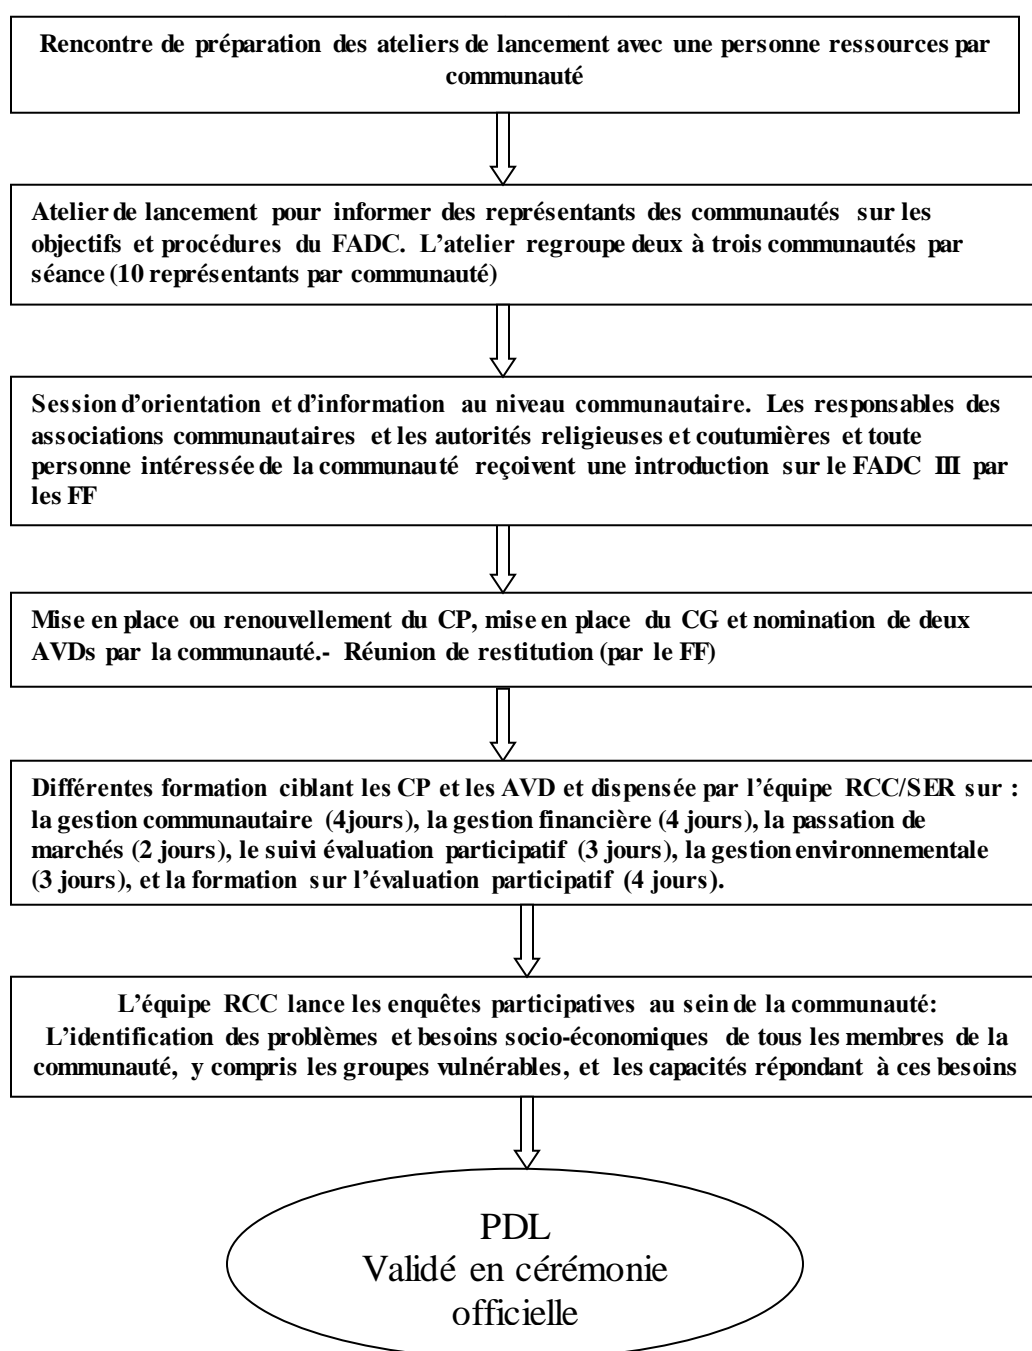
Rencontre de préparation des ateliers de lancement avec une personne ressources par communauté

Atelier de lancement pour informer des représentants des communautés sur les objectifs et procédures du FADC. L'atelier regroupe deux à trois communautés par séance (10 représentants par communauté)

Session d'orientation et d'information au niveau communautaire. Les responsables des associations communautaires et les autorités religieuses et coutumières et toute personne intéressée de la communauté reçoivent une introduction sur le FADC III par les FF

Mise en place ou renouvellement du CP, mise en place du CG et nomination de deux AVDs par la communauté.- Réunion de restitution (par le FF)

Différentes formation ciblant les CP et les AVD et dispensée par l'équipe RCC/SER sur : la gestion communautaire (4jours), la gestion financière (4 jours), la passation de marchés (2 jours), le suivi évaluation participatif (3 jours), la gestion environnementale (3 jours), et la formation sur l'évaluation participatif (4 jours).

L'équipe RCC lance les enquêtes participatives au sein de la communauté: L'identification des problèmes et besoins socio-économiques de tous les membres de la communauté, y compris les groupes vulnérables, et les capacités répondant à ces besoins

PDL
Validé en cérémonie officielle